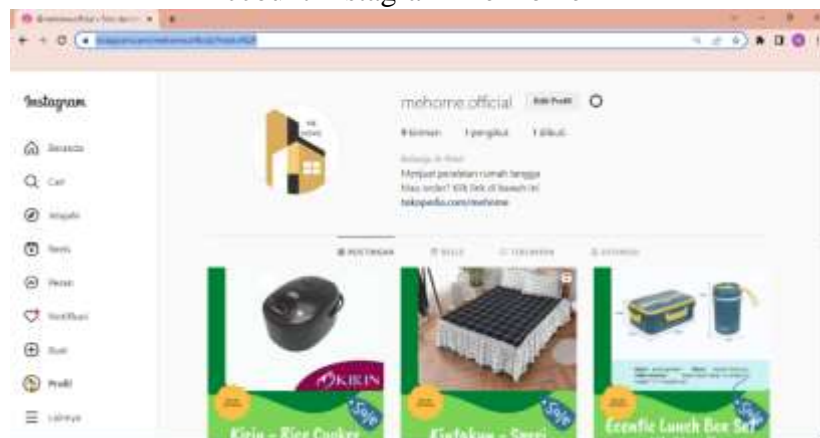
Instagram

Beranda

Cari

Jelajahi

Reels

Pesan

Notifikasi

Buat

Profil

Lainnya

mehome.official Edit Profil

9 kiriman 1 pengikut 1 diikuti

Belanja & Ritel
Menjual peralatan rumah tangga
Mau order? Klik link di bawah ini
tokopedia.com/mehome

POSTINGAN REELS TERSIMPAN DITANDAI

KIRIN
Sale
Kirin - Rice Cooker

Sale
Kintakun - Sprei

Sale
Ecentic Lunch Box Set